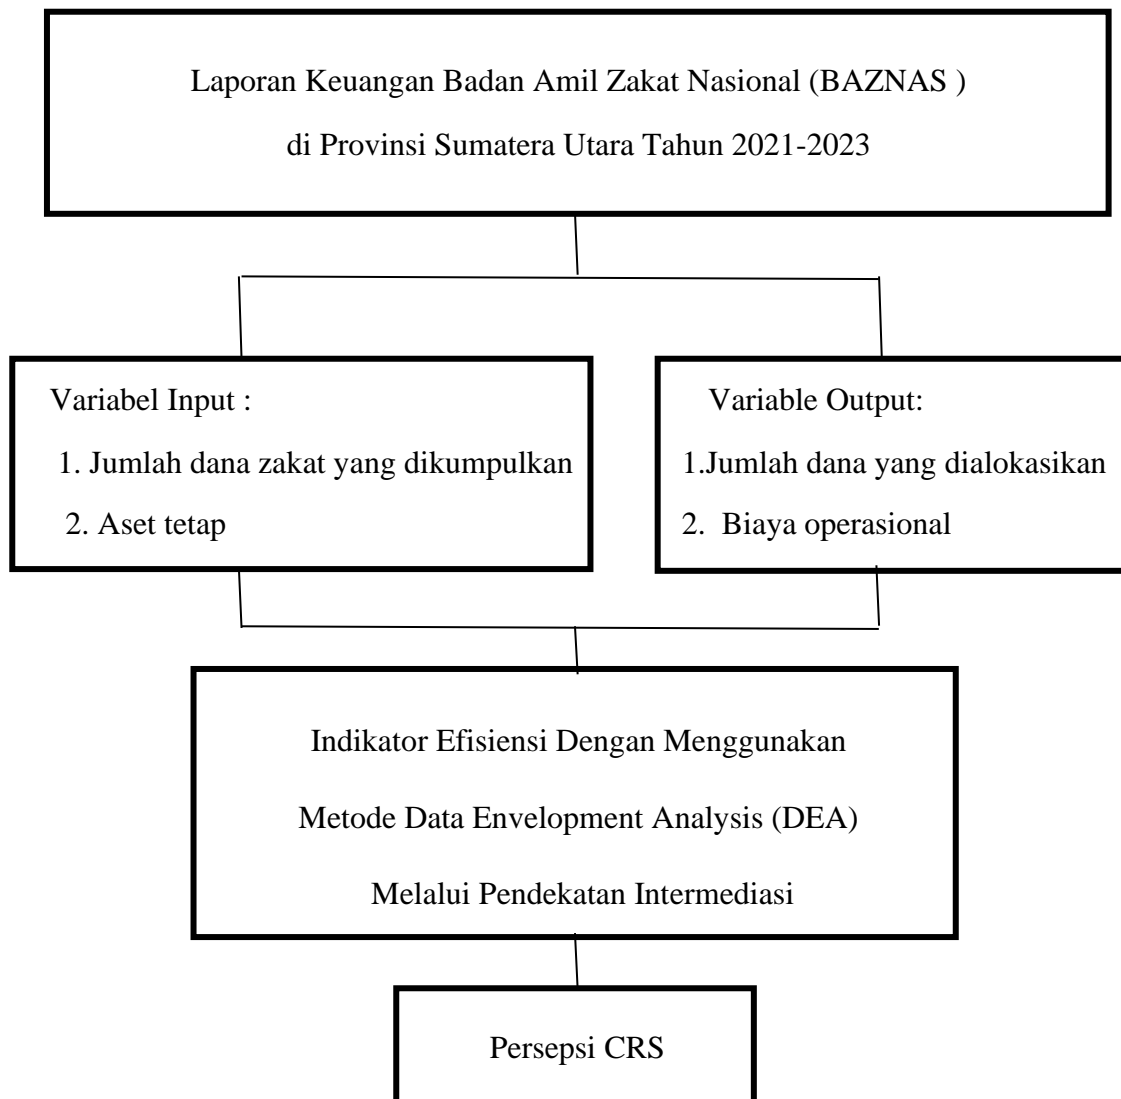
Laporan Keuangan Badan Amil Zakat Nasional (BAZNAS )

di Provinsi Sumatera Utara Tahun 2021-2023

Variabel Input :

1. Jumlah dana zakat yang dikumpulkan

2. Aset tetap

Variable Output:

1.Jumlah dana yang dialokasikan

2. Biaya operasional

Indikator Efisiensi Dengan Menggunakan

Metode Data Envelopment Analysis (DEA)

Melalui Pendekatan Intermediasi

Persepsi CRS